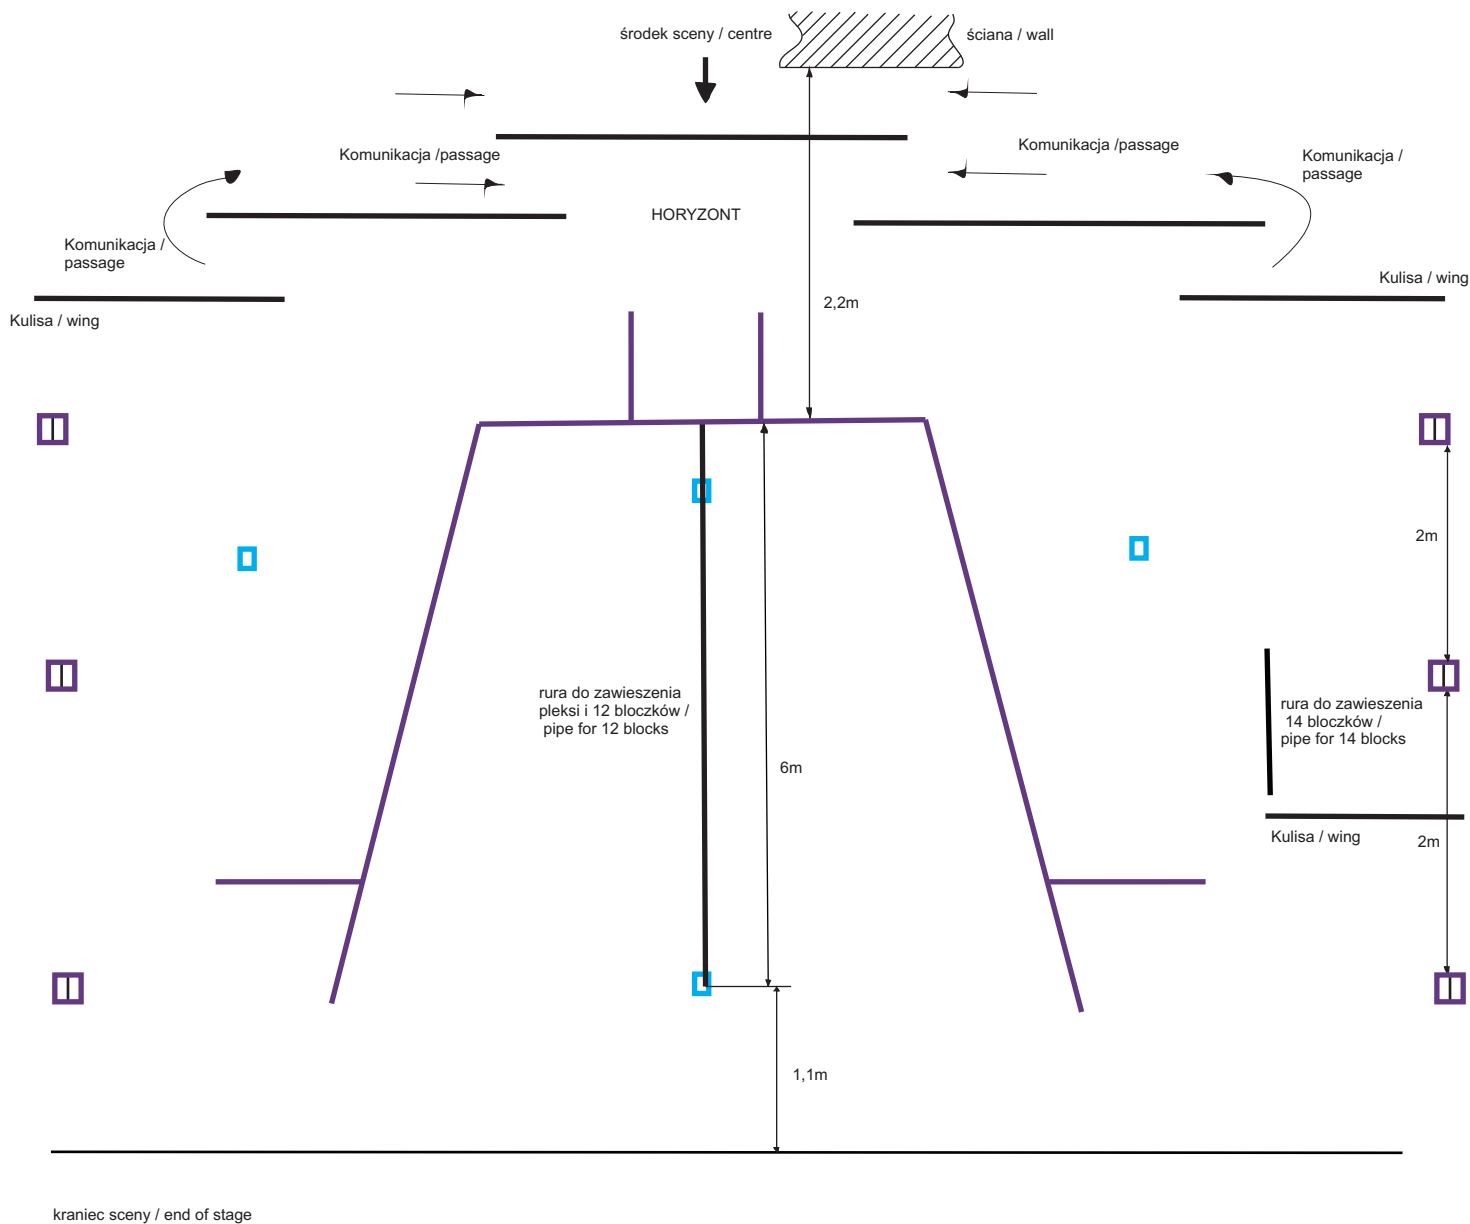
środek sceny / centre

ściana / wall

Komunikacja /passage

Komunikacja /passage

Komunikacja / passage

HORYZONT

Komunikacja / passage

Kulisa / wing

Kulisa / wing

2,2m

2m

rura do zawieszenia pleksi i 12 bloczków / pipe for 12 blocks

6m

rura do zawieszenia 14 bloczków / pipe for 14 blocks

Kulisa / wing

2m

1,1m

kraniec sceny / end of stage